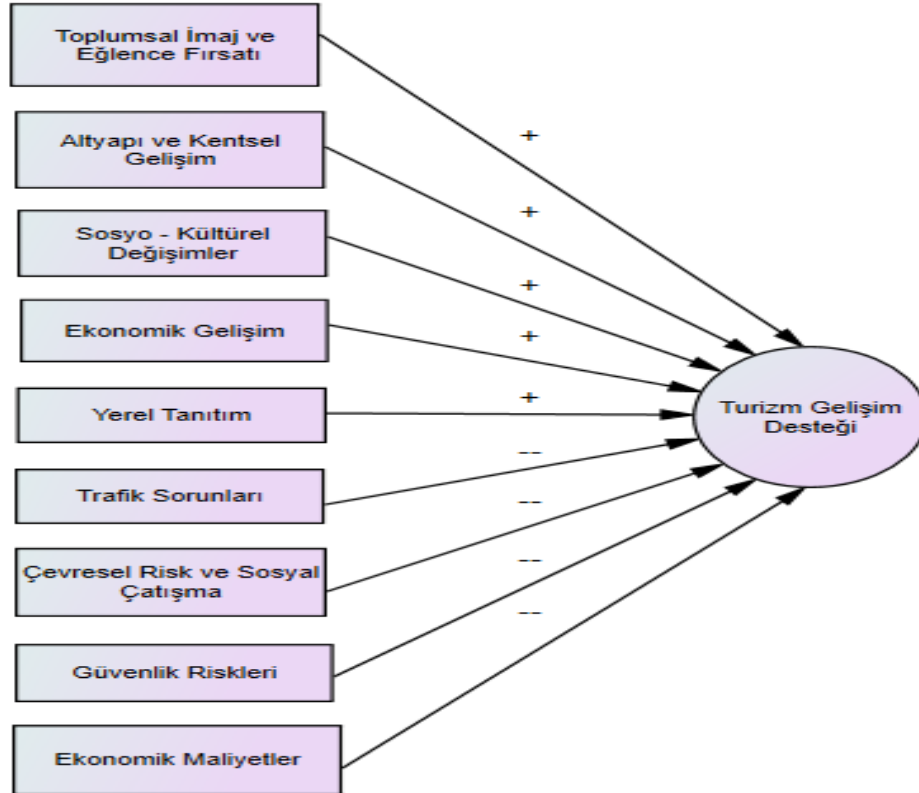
Toplumsal İmaj ve Eğlence Fırsatı

Altyapı ve Kentsel Gelişim

Sosyo - Kültürel Değişimler

Ekonomik Gelişim

Yerel Tanıtım

Trafik Sorunları

Çevresel Risk ve Sosyal Çatışma

Güvenlik Riskleri

Ekonomik Maliyetler

+

+

+

+

+

--

--

--

--

Turizm Gelişim Desteği